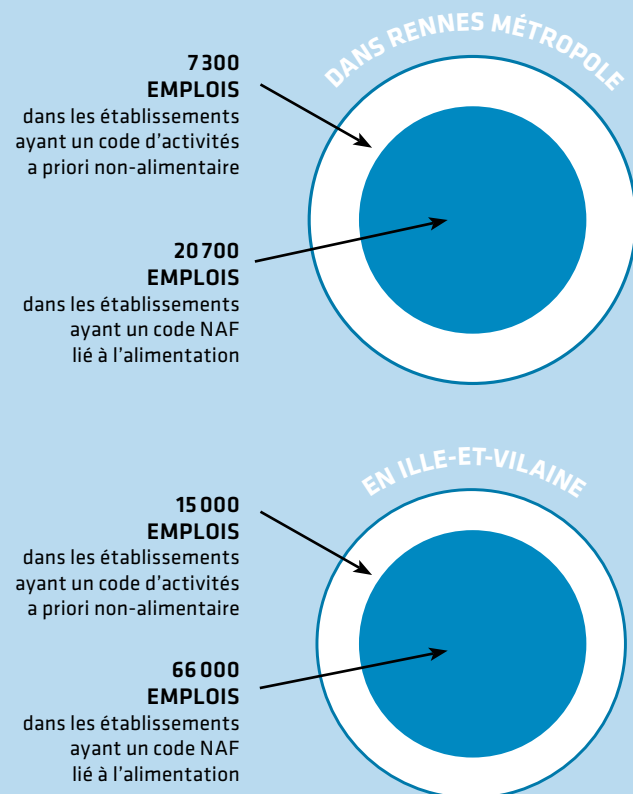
DANS RENNES MÉTROPOLE

7 300
EMPLOIS
dans les établissements ayant un code d'activités a priori non-alimentaire

20 700
EMPLOIS
dans les établissements ayant un code NAF lié à l'alimentation

EN ILLE-ET-VILAINE

15 000
EMPLOIS
dans les établissements ayant un code d'activités a priori non-alimentaire

66 000
EMPLOIS
dans les établissements ayant un code NAF lié à l'alimentation